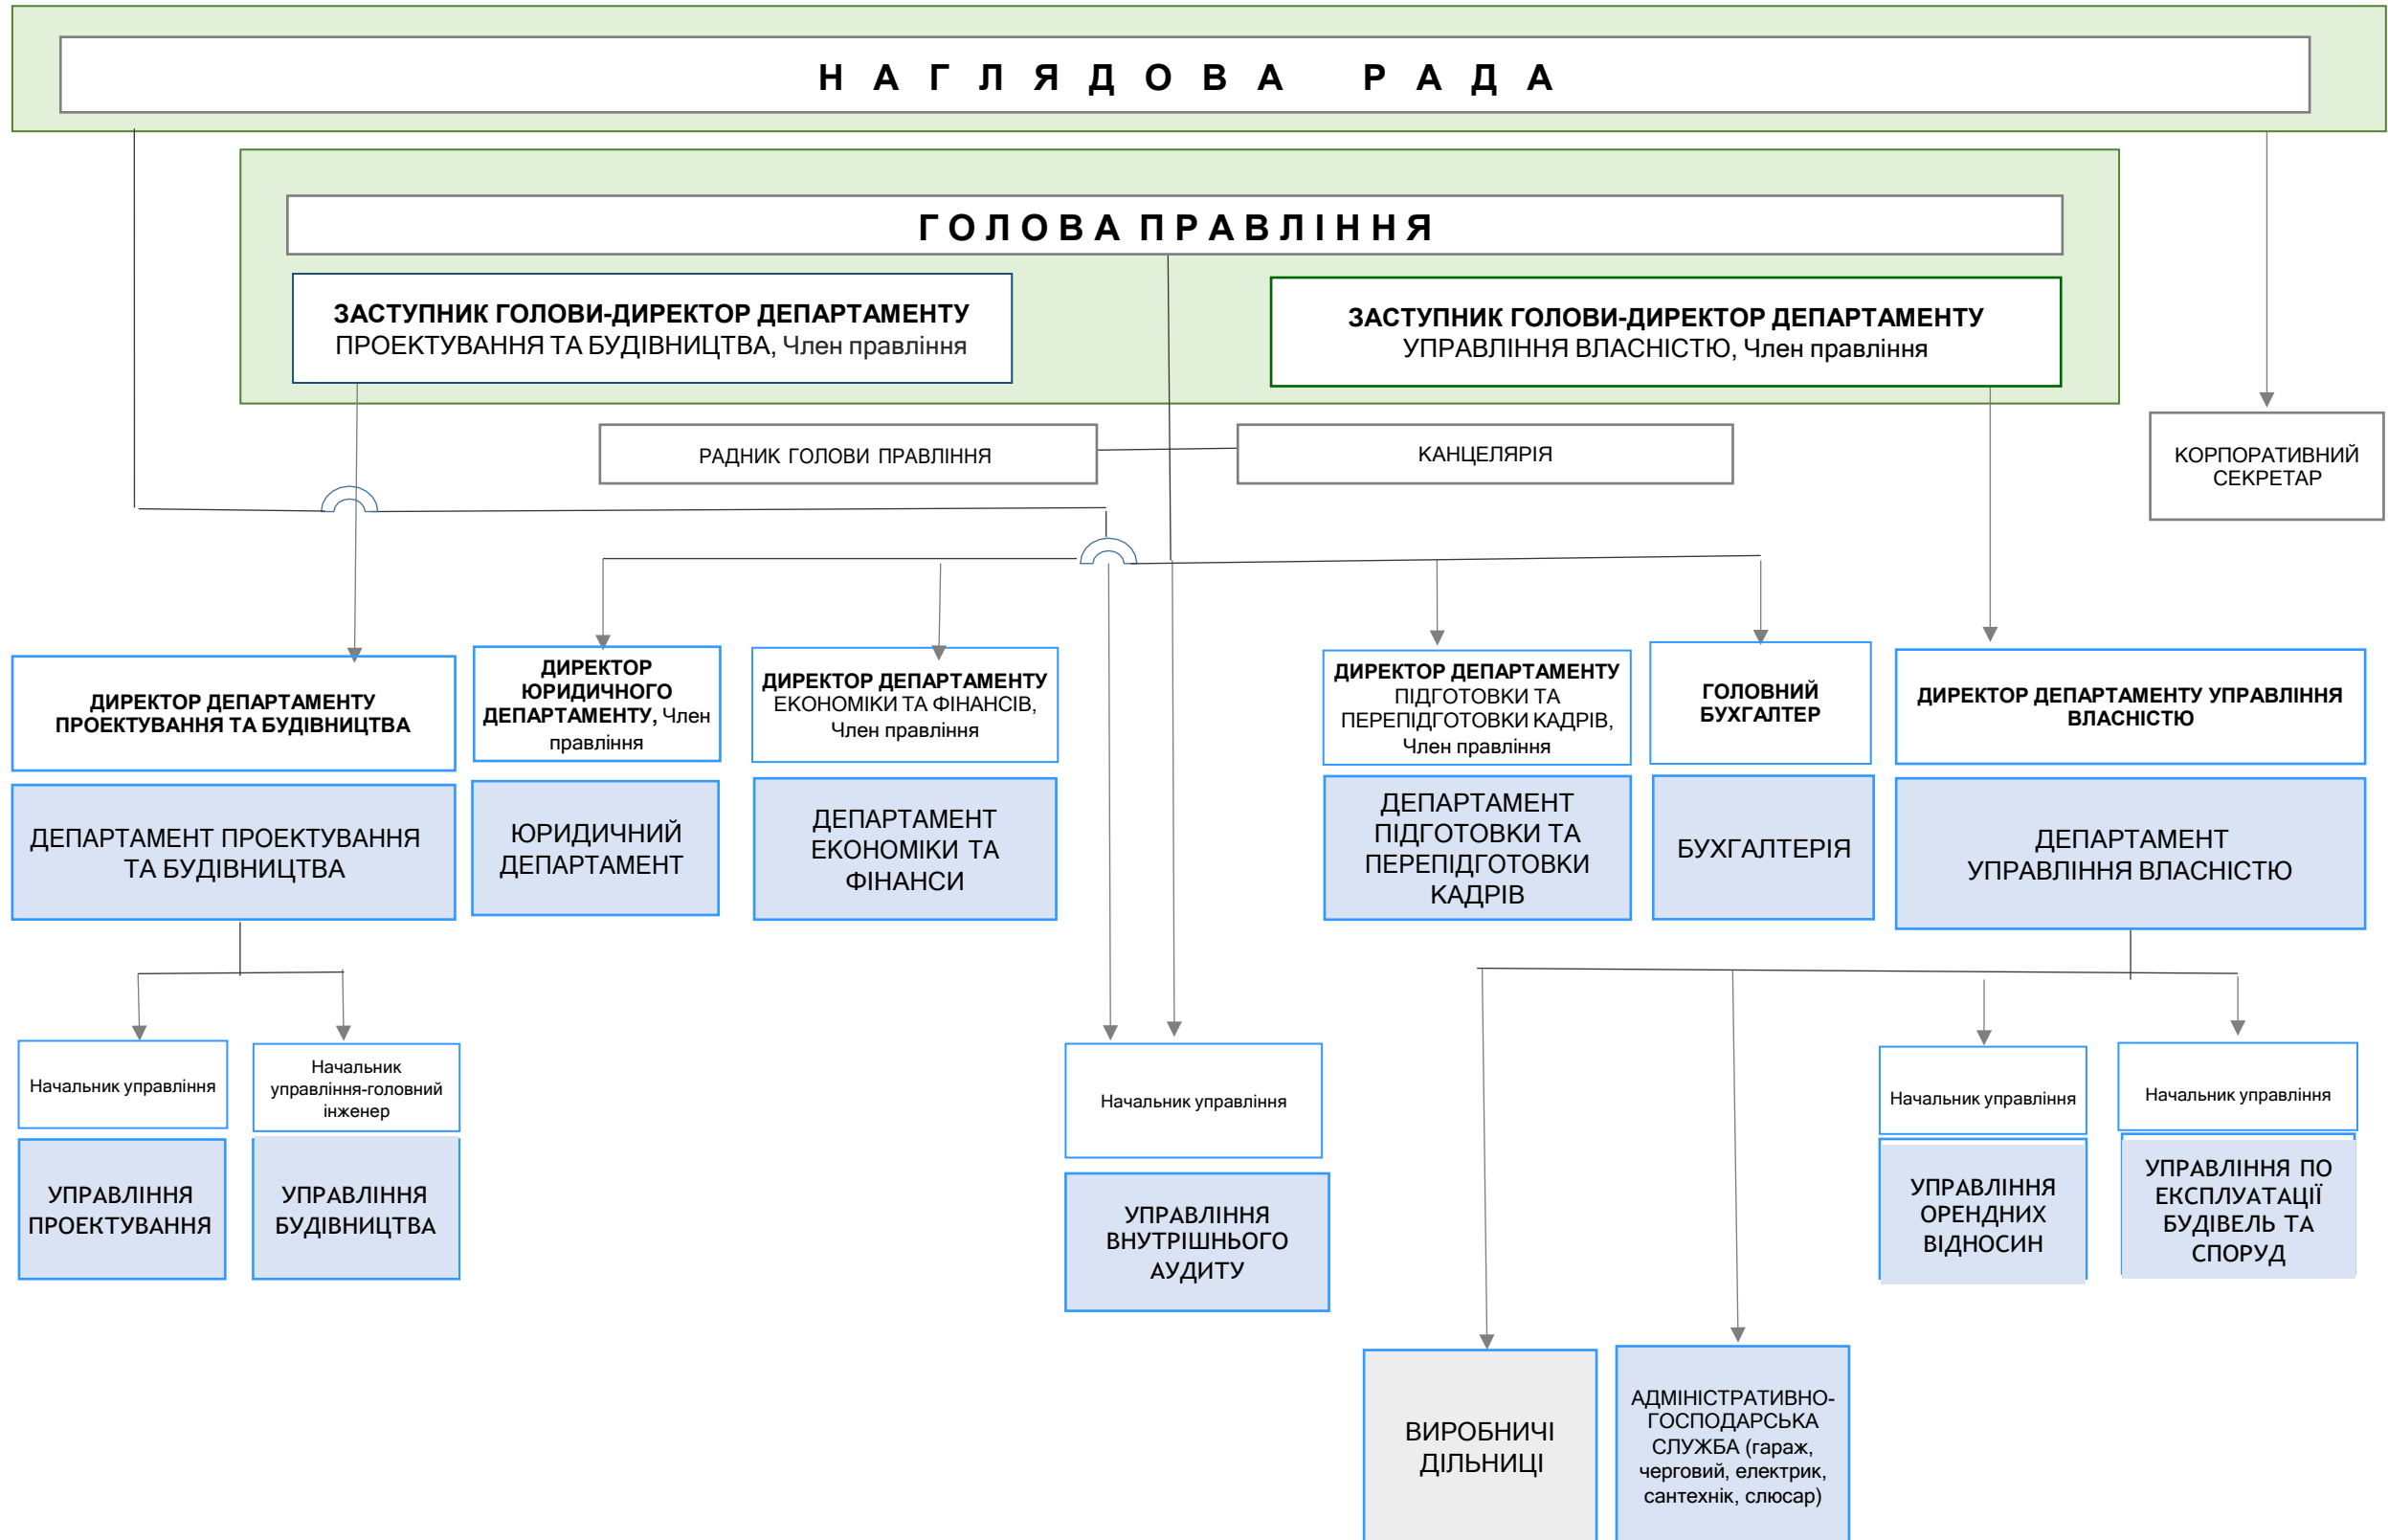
Н А Г Л Я Д О В А Р А Д А

Г О Л О В А П Р А В Л І Н Н Я

ЗАСТУПНИК ГОЛОВИ-ДИРЕКТОР ДЕПАРТАМЕНТУ ПРОЕКТУВАННЯ ТА БУДІВНИЦТВА, Член правління

ЗАСТУПНИК ГОЛОВИ-ДИРЕКТОР ДЕПАРТАМЕНТУ УПРАВЛІННЯ ВЛАСНІСТЮ, Член правління

РАДНИК ГОЛОВИ ПРАВЛІННЯ

КАНЦЕЛЯРІЯ

КОРПОРАТИВНИЙ СЕКРЕТАР

ДИРЕКТОР ДЕПАРТАМЕНТУ ПРОЕКТУВАННЯ ТА БУДІВНИЦТВА

ДИРЕКТОР ЮРИДИЧНОГО ДЕПАРТАМЕНТУ, Член правління

ДИРЕКТОР ДЕПАРТАМЕНТУ ЕКОНОМІКИ ТА ФІНАНСІВ, Член правління

ДИРЕКТОР ДЕПАРТАМЕНТУ ПІДГОТОВКИ ТА ПЕРЕПІДГОТОВКИ КАДРІВ, Член правління

ГОЛОВНИЙ БУХГАЛТЕР

ДИРЕКТОР ДЕПАРТАМЕНТУ УПРАВЛІННЯ ВЛАСНІСТЮ

ДЕПАРТАМЕНТ ПРОЕКТУВАННЯ ТА БУДІВНИЦТВА

ЮРИДИЧНИЙ ДЕПАРТАМЕНТ

ДЕПАРТАМЕНТ ЕКОНОМІКИ ТА ФІНАНСИ

ДЕПАРТАМЕНТ ПІДГОТОВКИ ТА ПЕРЕПІДГОТОВКИ КАДРІВ

БУХГАЛТЕРІЯ

ДЕПАРТАМЕНТ УПРАВЛІННЯ ВЛАСНІСТЮ

Начальник управління

Начальник управління-головний інженер

Начальник управління

Начальник управління

Начальник управління

УПРАВЛІННЯ ПРОЕКТУВАННЯ

УПРАВЛІННЯ БУДІВНИЦТВА

УПРАВЛІННЯ ВНУТРІШНЬОГО АУДИТУ

УПРАВЛІННЯ ОРЕНДНИХ ВІДНОСИН

УПРАВЛІННЯ ПО ЕКСПЛУАТАЦІЇ БУДІВЕЛЬ ТА СПОРУД

ВИРОБНИЧІ ДІЛЬНИЦІ

АДМІНІСТРАТИВНО-ГОСПОДАРСЬКА СЛУЖБА (гараж, черговий, електрик, сантехнік, слюсар)